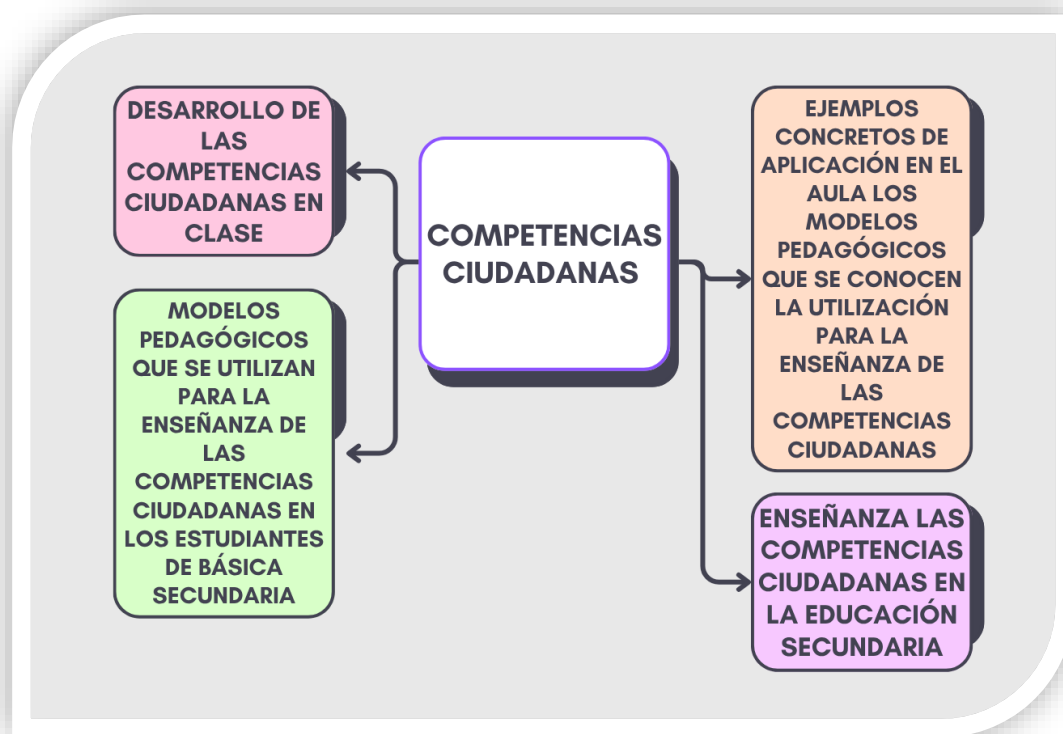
COMPETENCIAS CIUDADANAS

DESARROLLO DE LAS COMPETENCIAS CIUDADANAS EN CLASE

MODELOS PEDAGÓGICOS QUE SE UTILIZAN PARA LA ENSEÑANZA DE LAS COMPETENCIAS CIUDADANAS EN LOS ESTUDIANTES DE BÁSICA SECUNDARIA

EJEMPLOS CONCRETOS DE APLICACIÓN EN EL AULA LOS MODELOS PEDAGÓGICOS QUE SE CONOCEN LA UTILIZACIÓN PARA LA ENSEÑANZA DE LAS COMPETENCIAS CIUDADANAS

ENSEÑANZA LAS COMPETENCIAS CIUDADANAS EN LA EDUCACIÓN SECUNDARIA